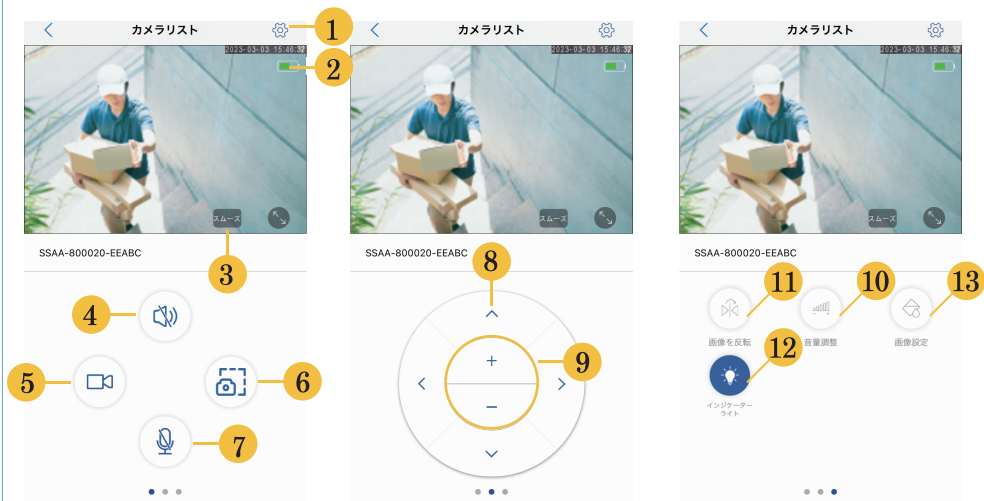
カメラリスト
1
2023-03-03 15:46:32
2
スムース
SSAA-800020-EEABC
3
4
5
6
7

カメラリスト
2023-03-03 15:46:32
スムース
SSAA-800020-EEABC
8
+
−
9

カメラリスト
2023-03-03 15:46:32
スムース
SSAA-800020-EEABC
11
10
13
画像を反転
音量調整
画像設定
12
インジケーターライト